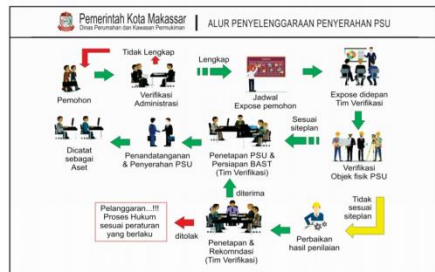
Pemerintah Kota Makassar
Dinas Perumahan dan Kawasan Permukiman

ALUR PENYELENGGARAAN PENYERAHAN PSU

Tidak Lengkap

Lengkap

Pemohon

Verifikasi Administrasi

Jadwal Expose pemohon

Expose didepan Tim Verifikasi

Sesuai siteplan

Dicatat sebagai Aset

Penandatanganan & Penyerahan PSU

Penetapan PSU & Persiapan BAST (Tim Verifikasi)

Verifikasi Objek fisik PSU

diterima

Tidak sesuai siteplan

Pelanggaran...!!! Proses Hukum sesuai peraturan yang berlaku

ditolak

Penetapan & Rekomndasi (Tim Verifikasi)

Perbaikan hasil penilaian